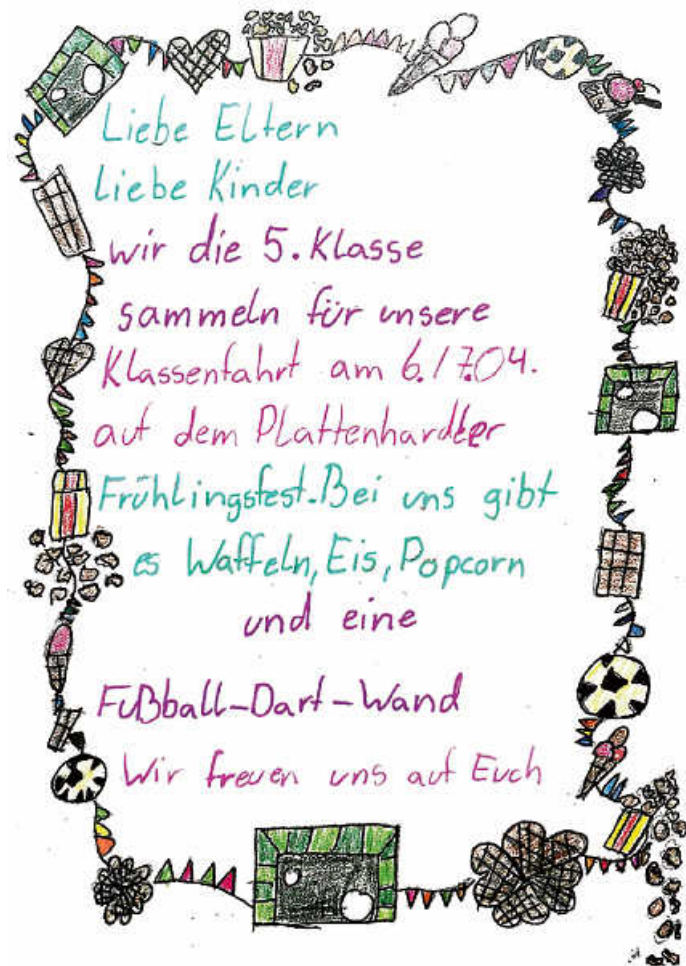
Liebe Eltern
liebe Kinder
wir die 5. Klasse
sammeln für unsere
Klassenfahrt am 6./7.04.
auf dem Plattenhardter
Frühlingsfest. Bei uns gibt
es Waffeln, Eis, Popcorn
und eine
Fußball-Dart-Wand
Wir freuen uns auf Euch